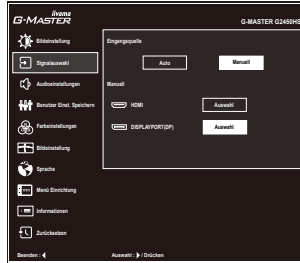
iiyama
G-MASTER

G-MASTER G2450HS

Bildeinstellung
Signalauswahl
Audioeinstellungen
Benutzer Einst. Speichern
Farbeinstellungen
Bildeinstellung
Sprache
Menü Einrichtung
Informationen
Zurücksetzen

Eingangsquelle
Auto
Manuell

Manuell
HDMI
Auswahl
DISPLAYPORT(DP)
Auswahl

Beenden :
Auswahl : / Drücken